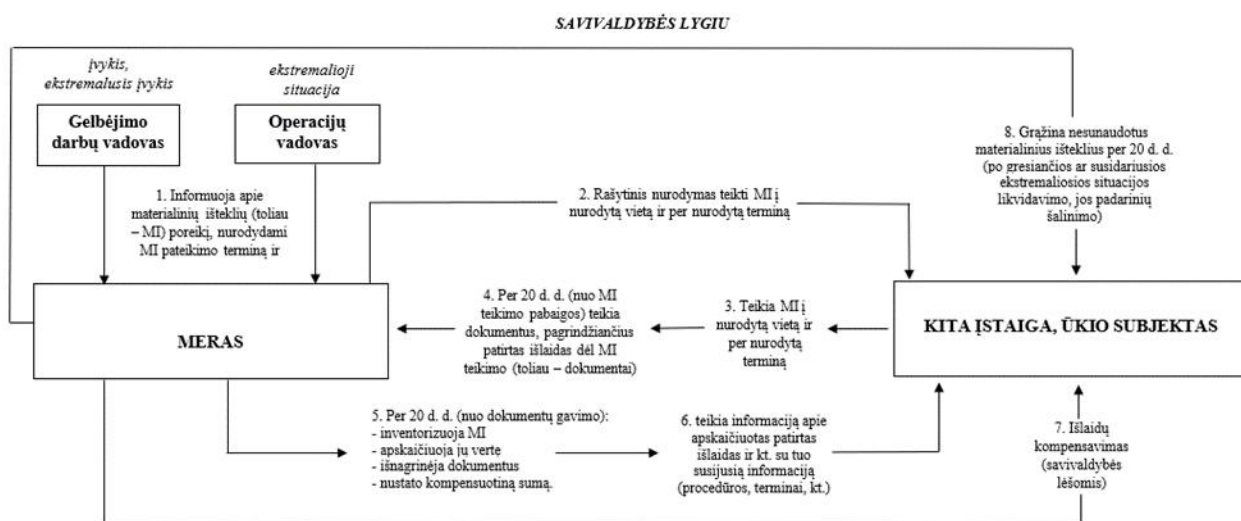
SAVIVALDYBĖS LYGIU

įvykis, ekstremalusis įvykis

Gelbėjimo darbų vadovas

ekstremalioji situacija

Operacijų vadovas

1. Informuoja apie materialinių išteklių (toliau – MI) poreikį, nurodydami MI pateikimo terminą ir

2. Rašytinis nurodymas teikti MI į nurodytą vietą ir per nurodytą terminą

8. Grąžina nesunaudotus materialinius išteklius per 20 d. d. (po gresiančios ar susidariusios ekstremaliosios situacijos likvidavimo, jos padarinių šalinimo)

MERAS

4. Per 20 d. d. (nuo MI teikimo pabaigos) teikia dokumentus, pagrindžiančius patirtas išlaidas dėl MI teikimo (toliau – dokumentai)

3. Teikia MI į nurodytą vietą ir per nurodytą terminą

KITA ĮSTAIGA, ŪKIO SUBJEKTAS

5. Per 20 d. d. (nuo dokumentų gavimo):
- inventorizuoja MI
- apskaičiuoja jų vertę
- išnagrinėja dokumentus
- nustato kompensuotiną sumą.

6. teikia informaciją apie apskaičiuotas patirtas išlaidas ir kt. su tuo susijusią informaciją (procedūros, terminai, kt.)

7. Išlaidų kompensavimas (savivaldybės lėšomis)